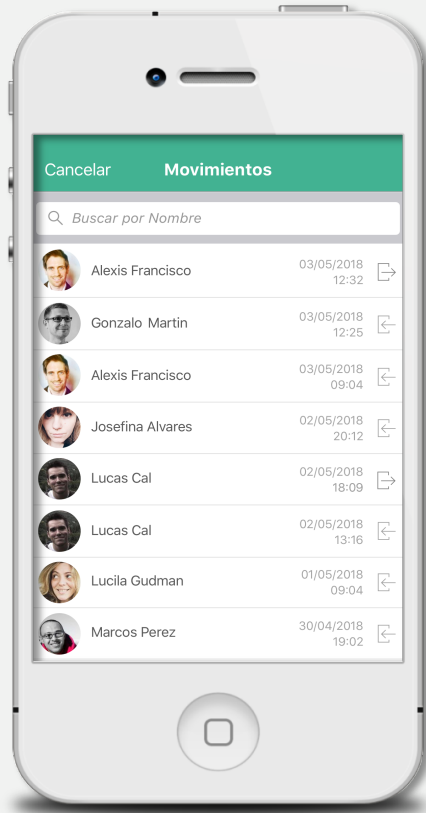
Cancelar Movimientos

Buscar por Nombre

Alexis Francisco 03/05/2018 12:32

Gonzalo Martin 03/05/2018 12:25

Alexis Francisco 03/05/2018 09:04

Josefina Alvares 02/05/2018 20:12

Lucas Cal 02/05/2018 18:09

Lucas Cal 02/05/2018 13:16

Lucila Gudman 01/05/2018 09:04

Marcos Perez 30/04/2018 19:02